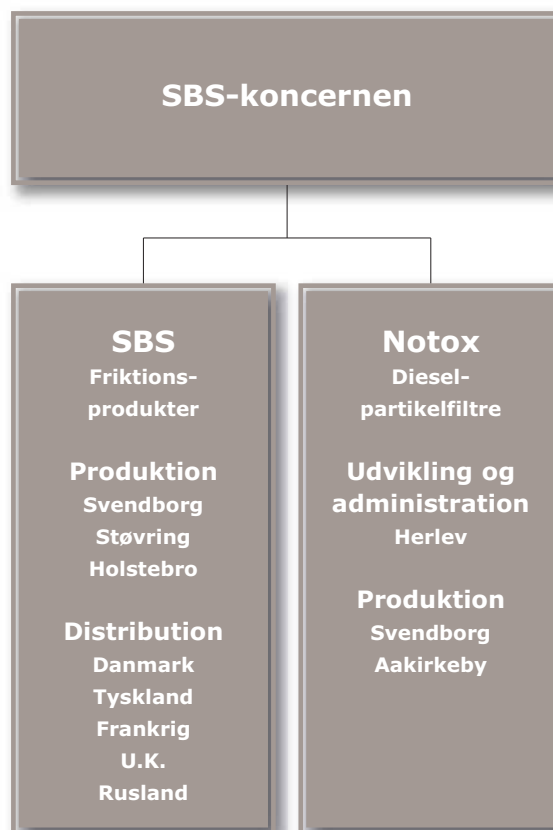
SBS-koncernen

SBS
Friktions-
produkter

Produktion
Svendborg
Støvring
Holstebro

Distribution
Danmark
Tyskland
Frankrig
U.K.
Rusland

Notox
Diesel-
partikelfiltre

Udvikling og administration
Herlev

Produktion
Svendborg
Aakirkeby